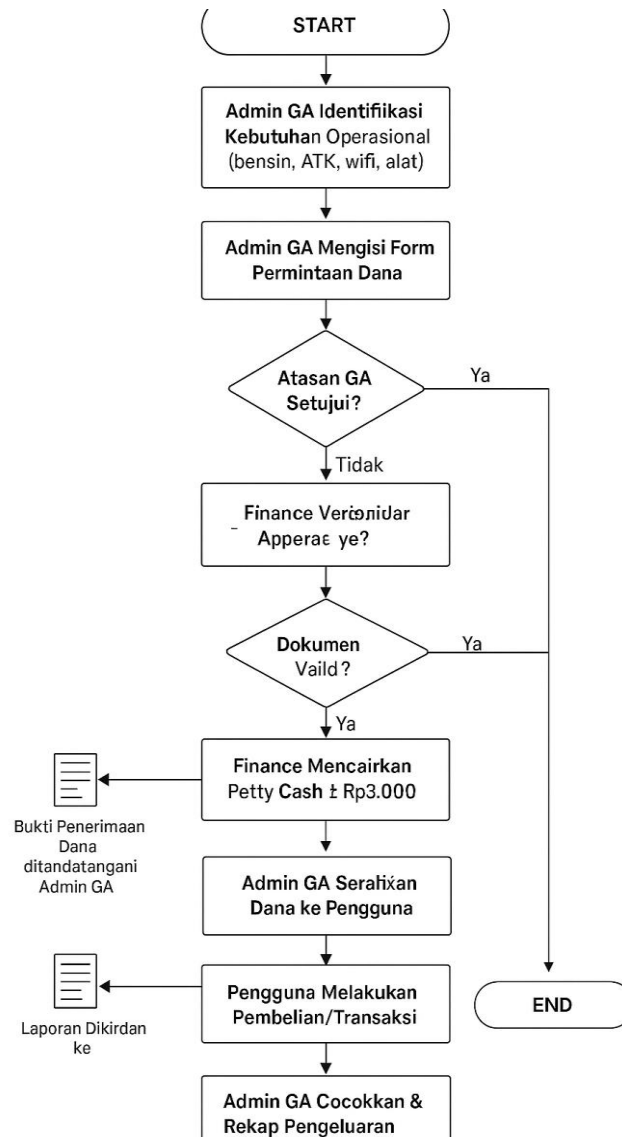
START

Admin GA Identifikasi Kebutuhan Operasional (bensin, ATK, wifi, alat)

Admin GA Mengisi Form Permintaan Dana

Atasan GA Setujui?

Ya

Tidak

Finance Verꞓnidar Apperaɛ ye?

Dokumen Vaild?

Ya

Ya

Finance Mencairkan Petty Cash ± Rp3.000

Bukti Penerimaan Dana ditandatangani Admin GA

Admin GA Serahkan Dana ke Pengguna

Pengguna Melakukan Pembelian/Transaksi

END

Laporan Dikirdan ke

Admin GA Cocokkan & Rekap Pengeluaran